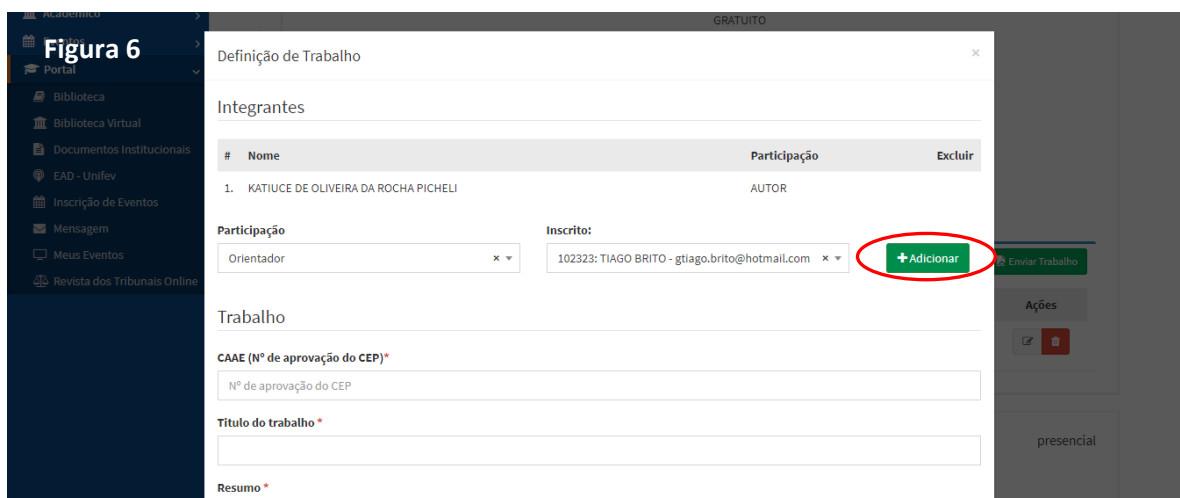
Acadêmico

Figura 6

Portal

Biblioteca

Biblioteca Virtual

Documentos Institucionais

EAD - Unifev

Inscrição de Eventos

Mensagem

Meus Eventos

Revista dos Tribunais Online

GRATUITO

Definição de Trabalho

×

Integrantes

| # | Nome | Participação | Excluir |
|---|---|---|---|
| 1. | KATIUCE DE OLIVEIRA DA ROCHA PICHELI | AUTOR | |

Participação

Orientador

Inscrito:

102323: TIAGO BRITO - gtiago.brito@hotmail.com

+ Adicionar

Enviar Trabalho

Ações

Trabalho

CAAE (Nº de aprovação do CEP)*

Nº de aprovação do CEP

Titulo do trabalho *

presencial

Resumo *